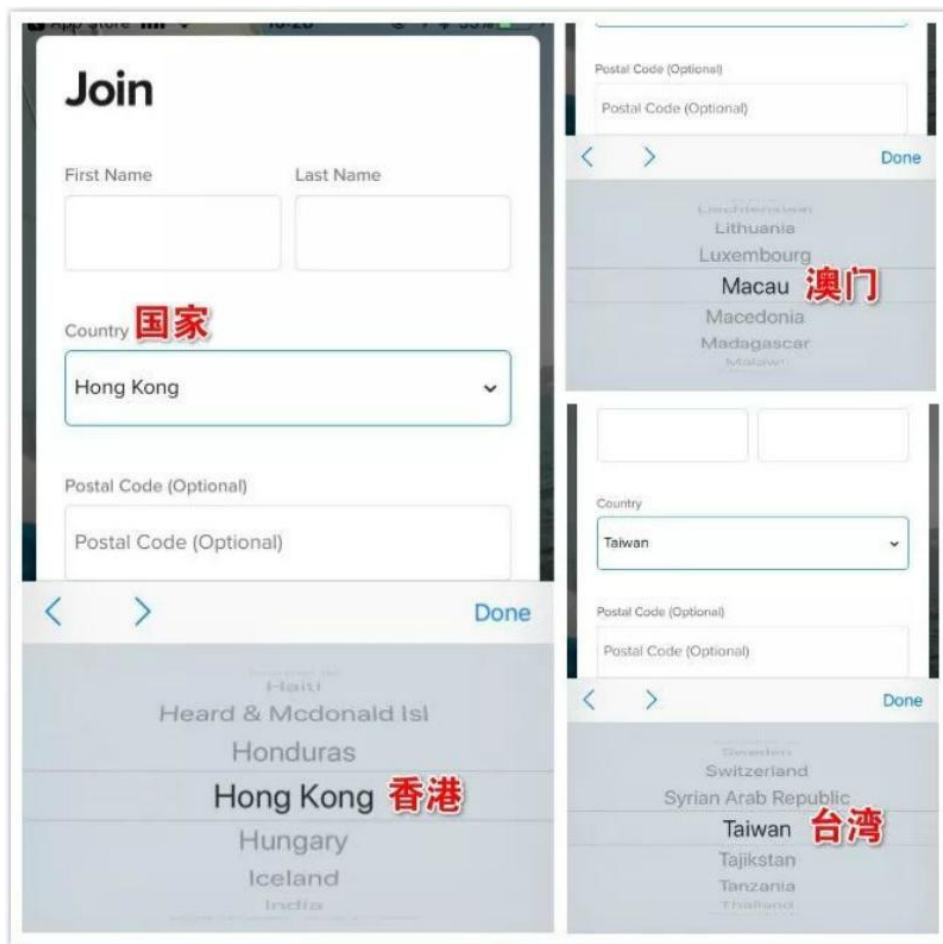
App Store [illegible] 10:20 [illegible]

Join

First Name

Last Name

Country 国家

Hong Kong

Postal Code (Optional)

Postal Code (Optional)

< > Done

Haiti
Heard & Mcdonald Isl
Honduras
Hong Kong 香港
Hungary
Iceland
India

Postal Code (Optional)

Postal Code (Optional)

< > Done

Liechtenstein
Lithuania
Luxembourg
Macau 澳门
Macedonia
Madagascar
Malawi

Country

Taiwan

Postal Code (Optional)

Postal Code (Optional)

< > Done

Sweden
Switzerland
Syrian Arab Republic
Taiwan 台湾
Tajikstan
Tanzania
Thailand